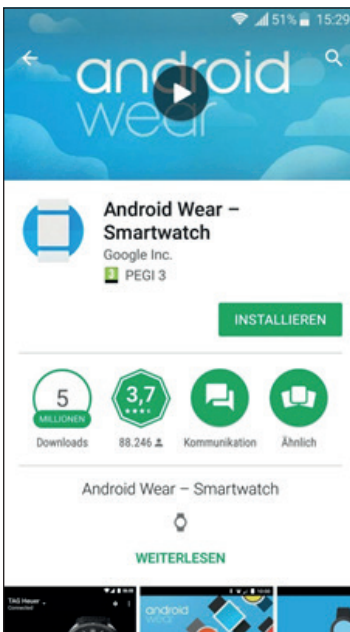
51% 15:29

android wear

Android Wear – Smartwatch

Google Inc.

PEGI 3

INSTALLIEREN

5 MILLIONEN

Downloads

3,7

88.246

Kommunikation

Ähnlich

Android Wear – Smartwatch

WEITERLESEN

TAG Heuer

Connected